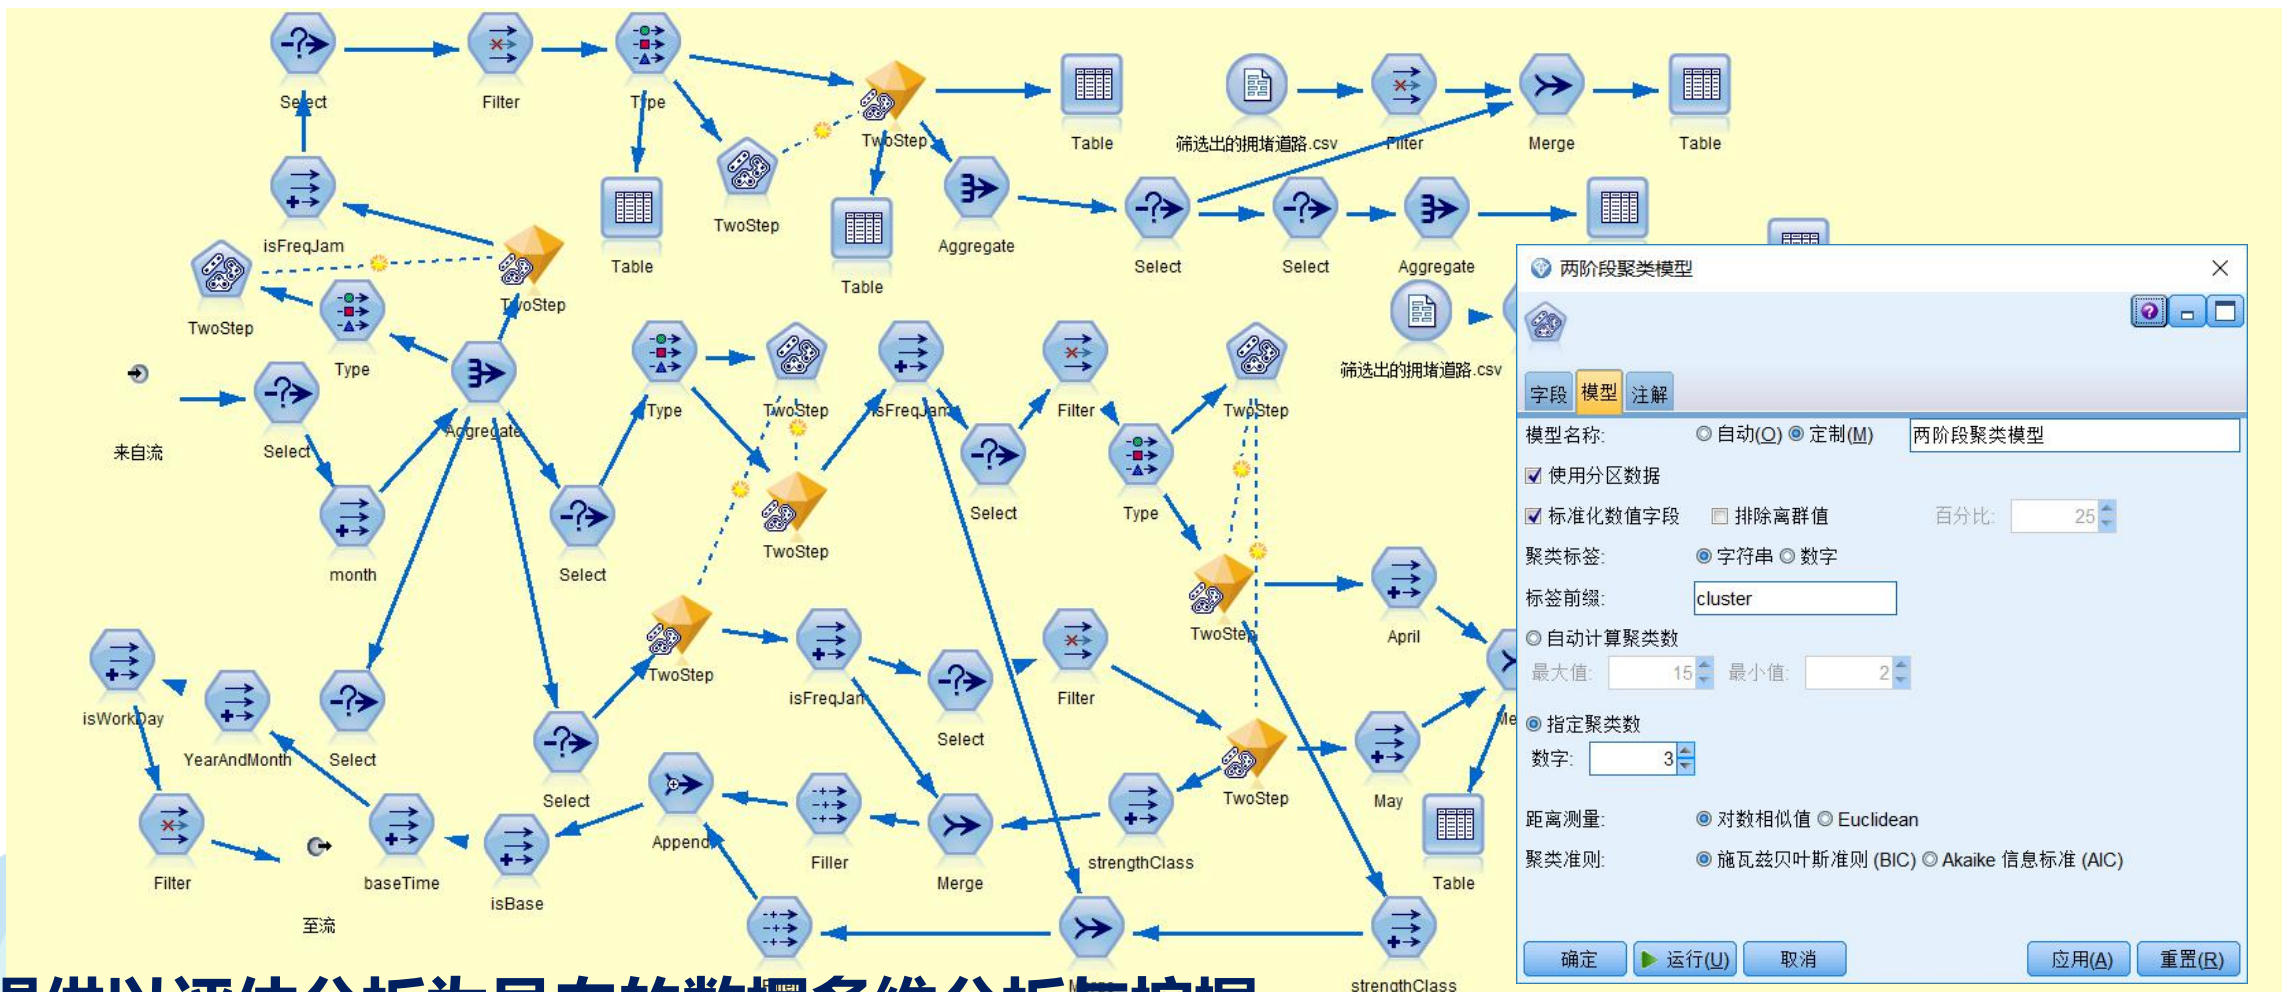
Select
Filter
Type
TwoStep
Table
筛选出的拥堵道路.csv
Filter
Merge
Table
isFreqJam
TwoStep
Table
Table
Aggregate
Select
Select
Aggregate
TwoStep
TwoStep
Type
筛选出的拥堵道路.csv
来自流
Select
Aggregate
Type
TwoStep
isFreqJam
Filter
TwoStep
month
Select
TwoStep
Select
Type
Select
TwoStep
April
isWorkDay
YearAndMonth
Select
TwoStep
isFreqJam
Select
Filter
TwoStep
May
Select
Append
Filler
Merge
strengthClass
Table
Filter
baseTime
isBase
至流
strengthClass

两阶段聚类模型
字段 模型 注解
模型名称: 自动(O) 定制(M) 两阶段聚类模型
使用分区数据
标准化数值字段 排除离群值 百分比: 25
聚类标签: 字符串 数字
标签前缀: cluster
自动计算聚类数
最大值: 15 最小值: 2
指定聚类数
数字: 3
距离测量: 对数相似值 Euclidean
聚类准则: 施瓦兹贝叶斯准则 (BIC) Akaike 信息标准 (AIC)
确定 运行(U) 取消 应用(A) 重置(R)

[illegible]